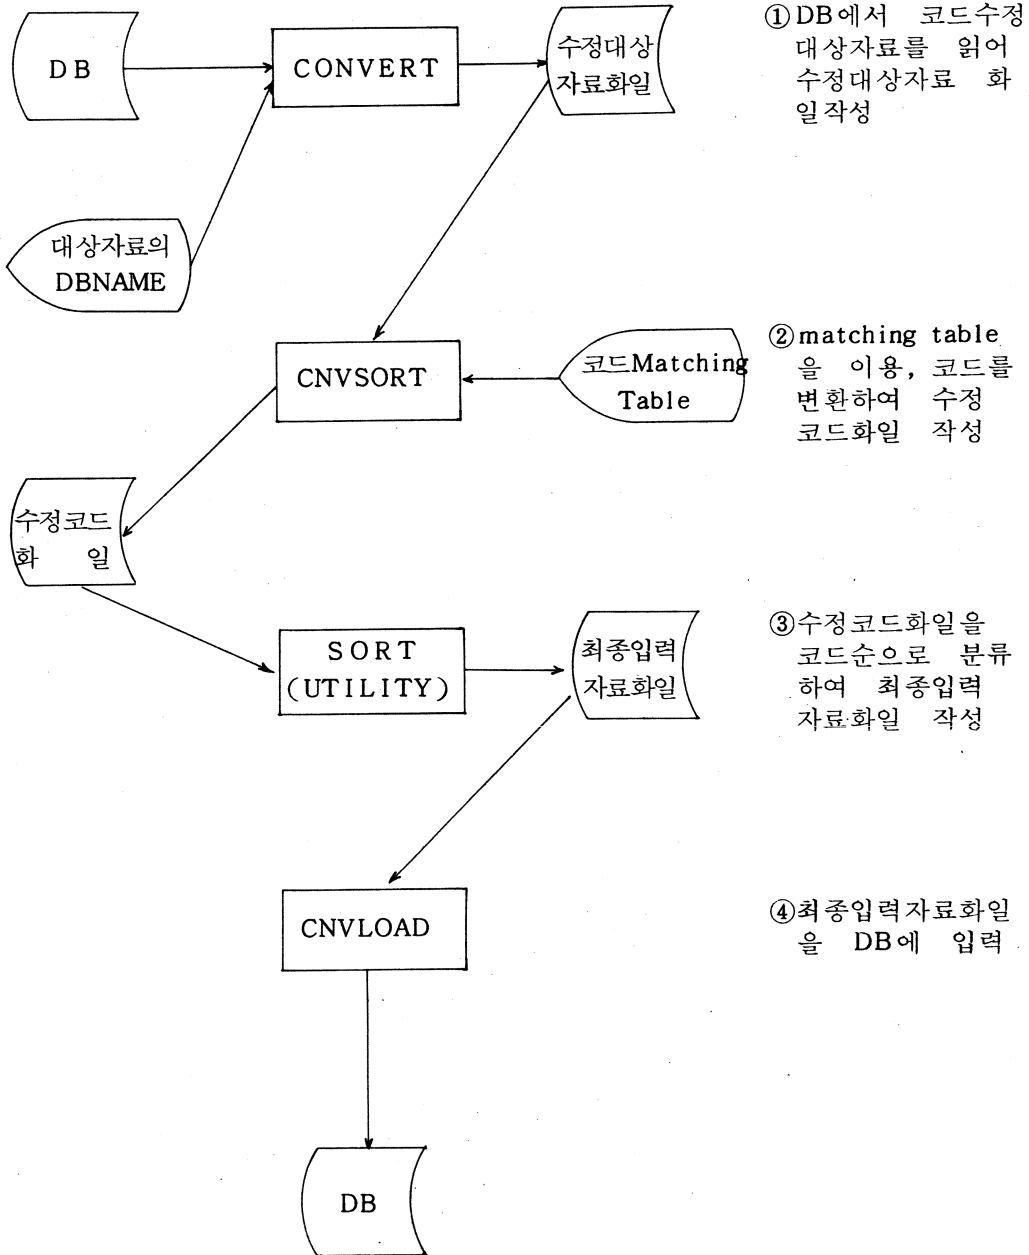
DB

CONVERT

수정대상 자료화일

①DB에서 코드수정 대상자료를 읽어 수정대상자료 화일작성

대상자료의 DBNAME

CNVSORT

코드Matching Table

②matching table 을 이용, 코드를 변환하여 수정 코드화일 작성

수정코드 화 일

SORT (UTILITY)

최종입력 자료화일

③수정코드화일을 코드순으로 분류 하여 최종입력 자료화일 작성

CNVLOAD

④최종입력자료화일 을 DB에 입력

DB